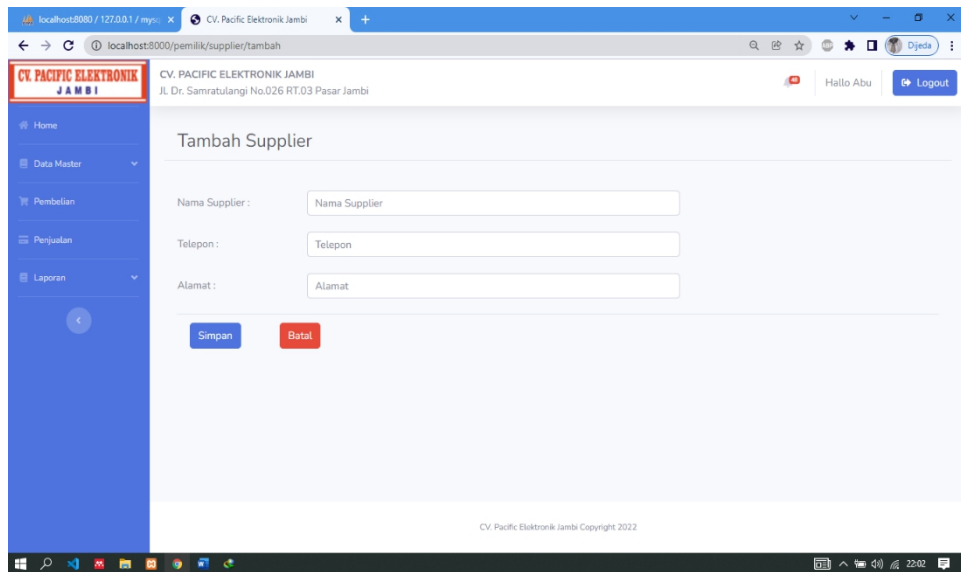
localhost:8080 / 127.0.0.1 / mysq
CV. Pacific Elektronik Jambi
localhost:8000/pemilik/supplier/tambah
Djeda

CV. PACIFIC ELEKTRONIK
JAMBI

CV. PACIFIC ELEKTRONIK JAMBI
Jl. Dr. Samratulangi No.026 RT.03 Pasar Jambi

Hallo Abu
Logout

Home
Data Master
Pembelian
Penjualan
Laporan

Tambah Supplier

Nama Supplier : Nama Supplier
Telepon : Telepon
Alamat : Alamat

Simpan
Batal

CV. Pacific Elektronik Jambi Copyright 2022

22:02